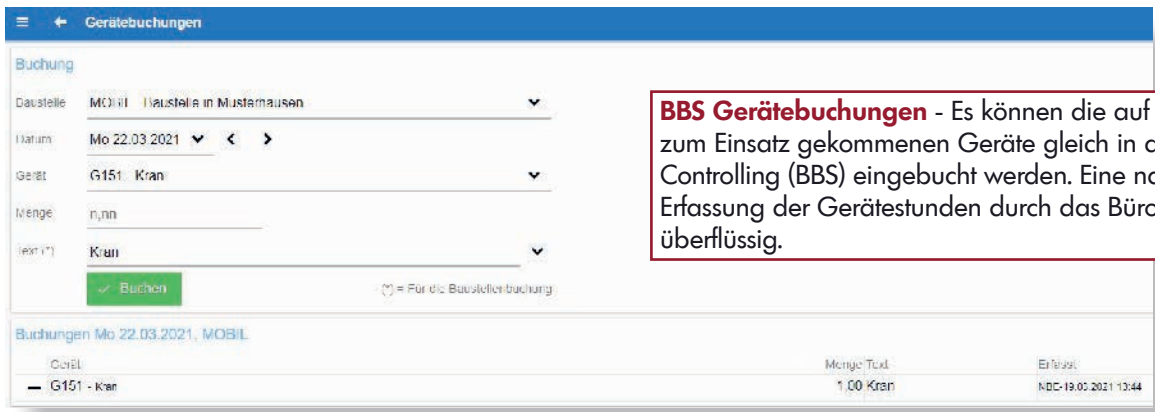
Gerätebuchungen

Buchung

Baustelle MOBIL Baustelle in Mustermausen

Datum Mo 22.03.2021

Gerät G151 Kran

Menge n,nn

Text (*) Kran

Buchen

(*) = Für die Baustellenbuchung

**BBS Gerätebuchungen** - Es können die auf zum Einsatz gekommenen Geräte gleich in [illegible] Controlling (BBS) eingebucht werden. Eine n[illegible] Erfassung der Gerätestunden durch das Bür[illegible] überflüssig.

Buchungen Mo 22.03.2021, MOBIL

| Gerät | Menge Text | Erfasst |
|---|---|---|
| G151 - Kran | 1,00 Kran | MBE-19.03.2021 10:44 |